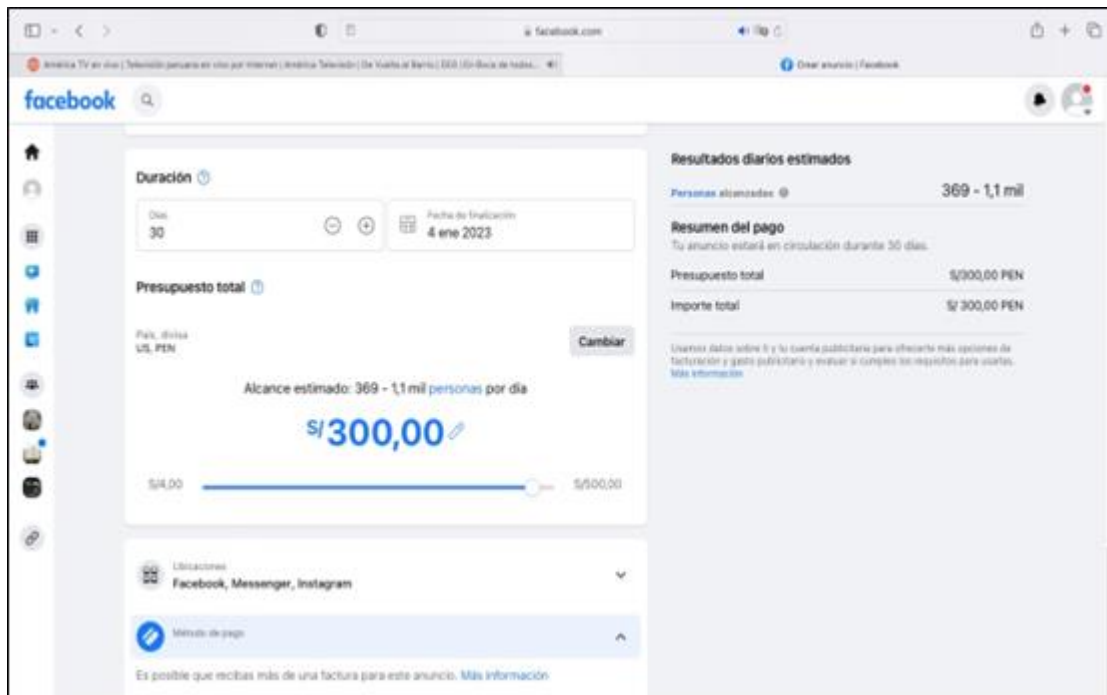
facebook.com

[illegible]

Crear anuncio | Facebook

facebook

Duración

Días
30

Fecha de finalización
4 ene 2023

Presupuesto total

País, divisa
US, PEN

Cambiar

Alcance estimado: 369 - 1,1 mil personas por día

S/300,00

S/4,00

S/500,00

Ubicaciones
Facebook, Messenger, Instagram

Método de pago

Es posible que recibas más de una factura para este anuncio. Más información

Resultados diarios estimados

Personas alcanzadas

369 - 1,1 mil

Resumen del pago
Tu anuncio estará en circulación durante 30 días.

Presupuesto total
S/300,00 PEN

Importe total
S/ 300,00 PEN

Usamos datos sobre ti y tu cuenta publicitaria para ofrecerte más opciones de facturación y gasto publicitario y evaluar si cumples los requisitos para usarlas. Más información